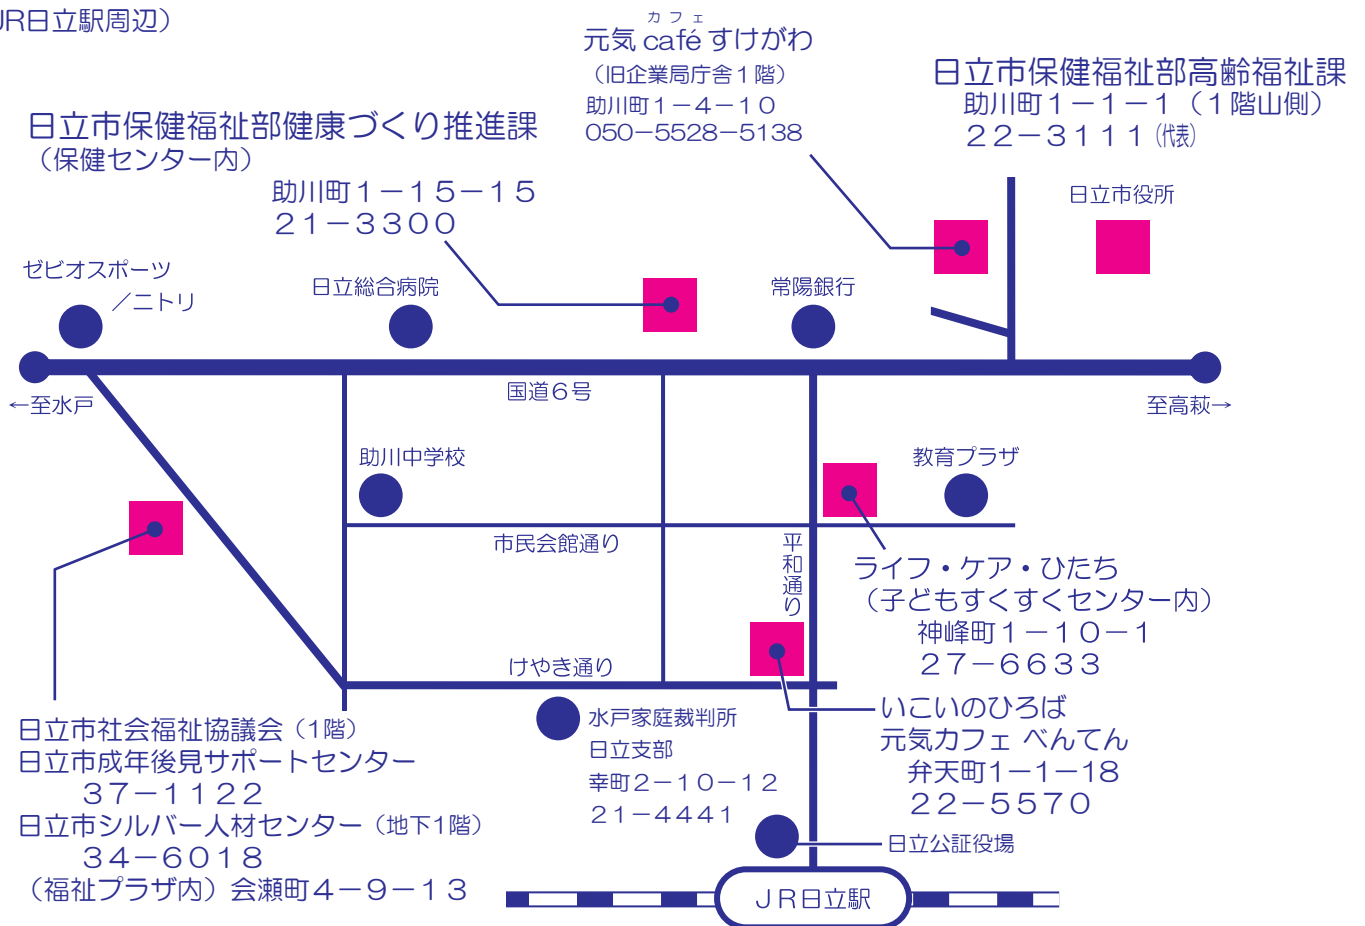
JR日立駅周辺）

カフェ
元気 café すけがわ
（旧企業局庁舎１階）
助川町１－４－１０
050－5528－5138

日立市保健福祉部高齢福祉課
助川町１－１－１（１階山側）
２２－３１１１（代表）

日立市保健福祉部健康づくり推進課
（保健センター内）
助川町１－１５－１５
２１－３３００

日立市役所

ゼビオスポーツ
／ニトリ

日立総合病院

常陽銀行

←至水戸

国道６号

至高萩→

助川中学校

教育プラザ

市民会館通り

平和通り

ライフ・ケア・ひたち
（子どもすくすくセンター内）
神峰町１－１０－１
２７－６６３３

けやき通り

いこいのひろば
元気カフェ べんてん
弁天町1－1－18
２２－５５７０

日立市社会福祉協議会（1階）
日立市成年後見サポートセンター
３７－１１２２
日立市シルバー人材センター（地下1階）
３４－６０１８
（福祉プラザ内）会瀬町４－９－１３

水戸家庭裁判所
日立支部
幸町２－１０－１２
２１－４４４１

日立公証役場

ＪＲ日立駅